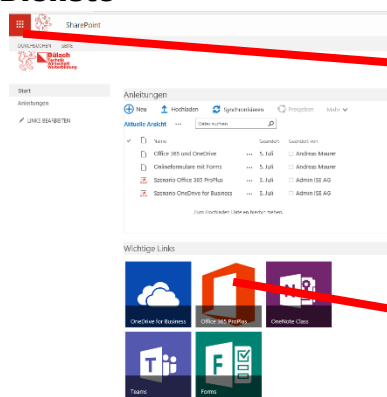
Dienste

SharePoint

DURCHSUCHEN SEITE

Bülach Technik Wirtschaft Weiterbildung

Start

Anleitungen

LINKS BEARBEITEN

Anleitungen

New Hochladen Synchronisieren Freigeben Mehr

Aktuelle Ansicht ··· Datei suchen

| | Name | | Geändert | Geändert von |
|---|---|---|---|---|
| | Office 365 und OneDrive | ··· | 5. Juli | Andreas Maurer |
| | Onlineformulare mit Forms | ··· | 5. Juli | Andreas Maurer |
| | Szenario Office 365 ProPlus | ··· | 5. Juli | Admin ISS AG |
| | Szenario OneDrive for Business | ··· | 5. Juli | Admin ISS AG |

Zum Hochladen Datei hierher ziehen.

Wichtige Links

OneDrive for Business

Office 365 ProPlus

OneNote Class

Teams

Forms